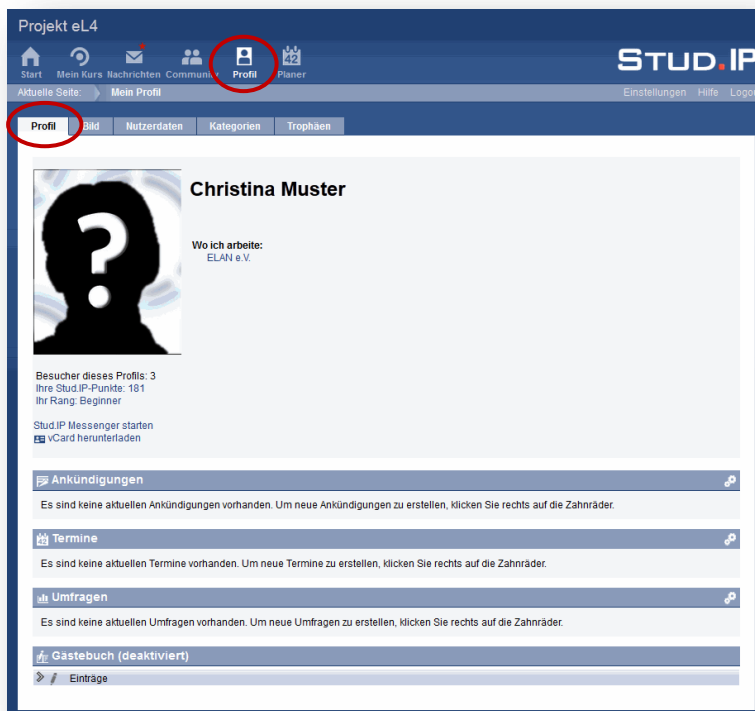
Projekt eL4

Start Mein Kurs Nachrichten Community Profil Planer

STUD.IP

Aktuelle Seite: Mein Profil

Einstellungen Hilfe Logo

Profil Bild Nutzerdaten Kategorien Trophäen

?

Christina Muster

Wo ich arbeite:
ELAN e.V.

Besucher dieses Profils: 3
Ihre Stud.IP-Punkte: 181
Ihr Rang: Beginner

Stud.IP Messenger starten
vCard herunterladen

Ankündigungen

Es sind keine aktuellen Ankündigungen vorhanden. Um neue Ankündigungen zu erstellen, klicken Sie rechts auf die Zahnräder.

Termine

Es sind keine aktuellen Termine vorhanden. Um neue Termine zu erstellen, klicken Sie rechts auf die Zahnräder.

Umfragen

Es sind keine aktuellen Umfragen vorhanden. Um neue Umfragen zu erstellen, klicken Sie rechts auf die Zahnräder.

Gästebuch (deaktiviert)

Einträge